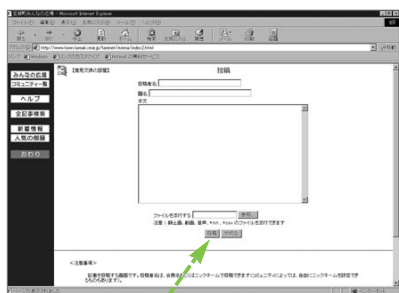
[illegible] - Microsoft Internet Explorer

ファイル(F) 編集(E) 表示(V) お気に入り(A) ツール(T) ヘルプ(H)

戻る 進む 中止 更新 ホーム 検索 お気に入り 履歴 メール 印刷

アドレス(D) http://www.town.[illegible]/index2.html

リンク Windows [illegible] Hotmail の無料サービス

みんなの広場
コミュニティ一覧
ヘルプ
全記事検索
新着情報
人気の掲載
おわり

【意見交換の部屋】

投稿

投稿者名
題名
本文

ファイルを添付する 参照...
注意：静止画、動画、音声、*.txt、*.doc のファイルを添付できます

投稿 やめる

＜注意事項＞

記事を投稿する画面です。投稿者名は、会員名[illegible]ニックネームで投稿できます（コミュニティによっては、自由にニックネームを設定できるものもあります）。